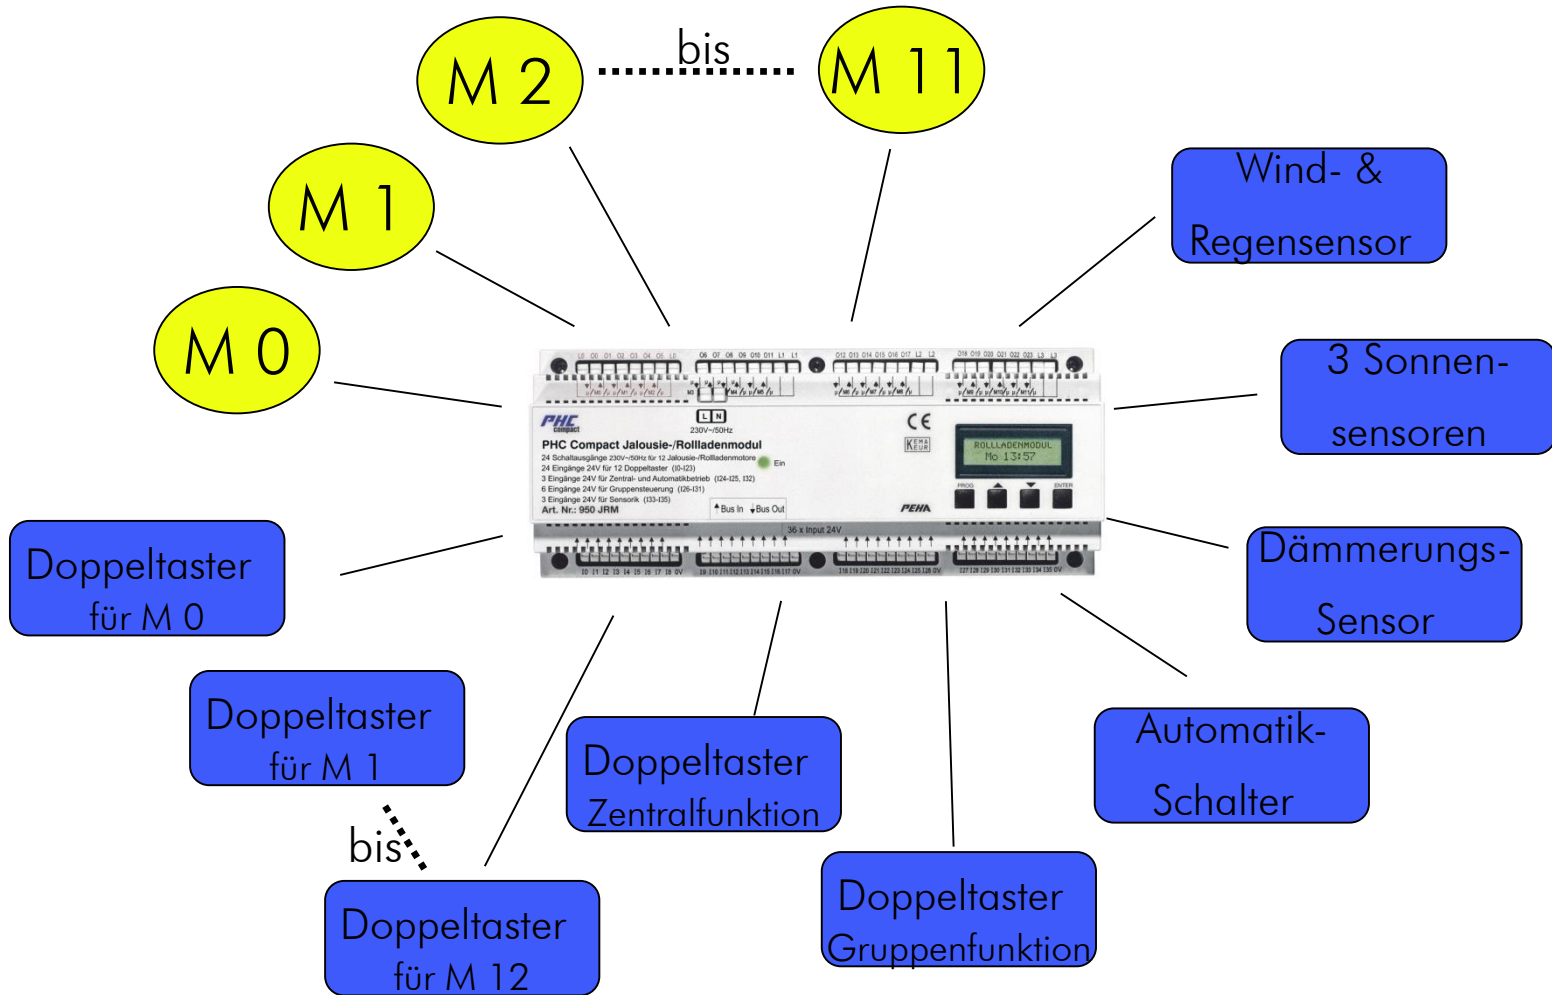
M 2 bis M 11

M 1

M 0

Wind- & Regensensor

3 Sonnen- sensoren

Dämmerungs- Sensor

Automatik- Schalter

Doppeltaster Gruppenfunktion

Doppeltaster Zentralfunktion

Doppeltaster für M 0

Doppeltaster für M 1

bis

Doppeltaster für M 12

PHC compact

230V~/50Hz

PHC Compact Jalousie-/Rollladenmodul

24 Schaltausgänge 230V~/50Hz für 12 Jalousie-/Rollladenmotore
24 Eingänge 24V für 12 Doppeltaster (I0-I23)
3 Eingänge 24V für Zentral- und Automatikbetrieb (I24-I25, I32)
6 Eingänge 24V für Gruppensteuerung (I26-I31)
3 Eingänge 24V für Sensorik (I33-I35)
Art. Nr.: 950 JRM

Ein

Bus In Bus Out

CE

KEMA KEUR

ROLLLADENMODUL
Mo 13:57

PROG ENTER

PEHA

36 x Input 24V